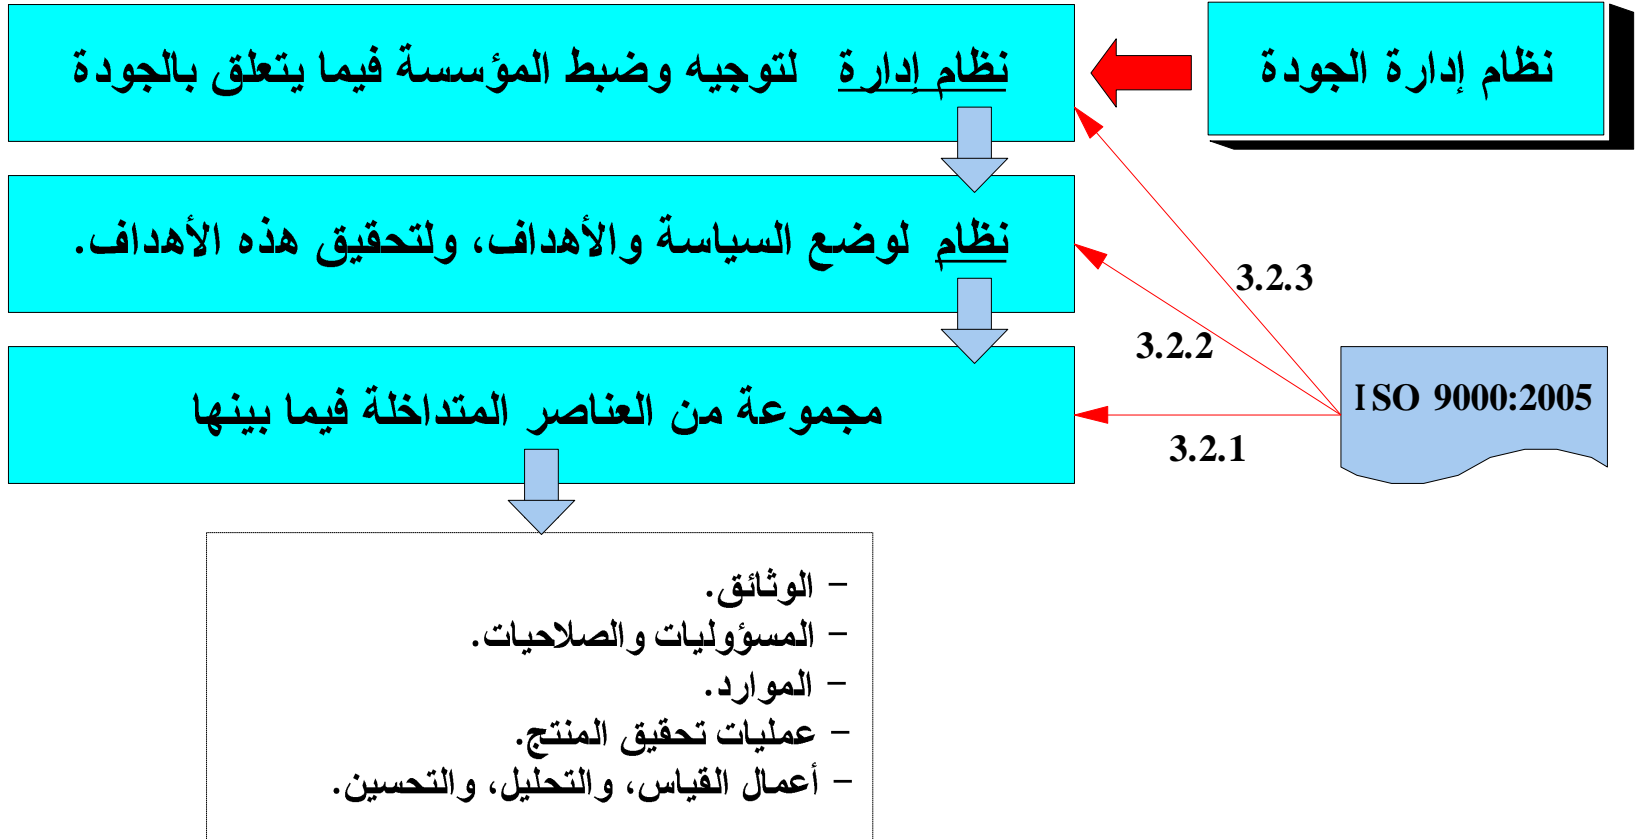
نظام إدارة الجودة

نظام إدارة لتوجيه وضبط المؤسسة فيما يتعلق بالجودة

نظام لوضع السياسة والأهداف، ولتحقيق هذه الأهداف.

مجموعة من العناصر المتداخلة فيما بينها

3.2.3

3.2.2

ISO 9000:2005

3.2.1

- الوثائق.
- المسؤوليات والصلاحيات.
- الموارد.
- عمليات تحقيق المنتج.
- أعمال القياس، والتحليل، والتحسين.